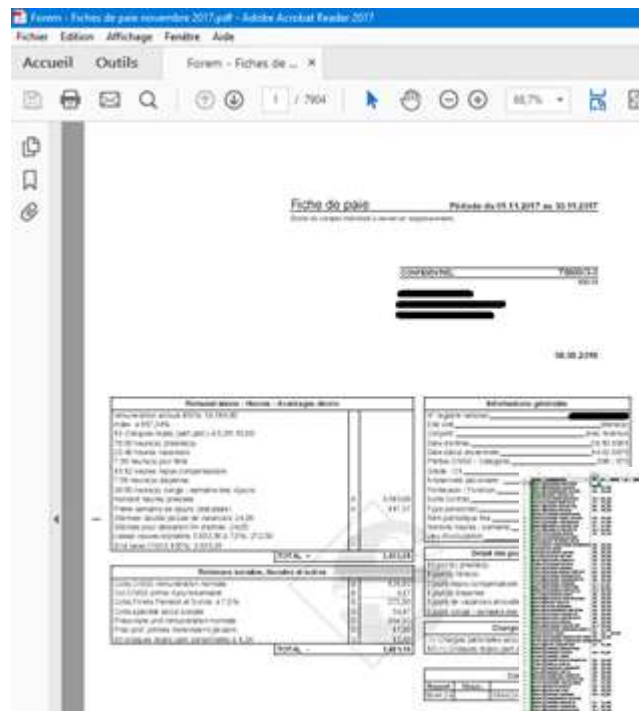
Forem - Fiches de paie novembre 2017.pdf - Adobe Acrobat Reader 2017
Fichier Edition Affichage Fenêtre Aide
Accueil Outils Forem - Fiches de ... ×
1 / 7904
88,7%

Fiche de paie
Période du 01.11.2017 au 30.11.2017

CONFIDENTIEL

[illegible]

Rémunération brute - Heures - Avantages divers
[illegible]
TOTAL
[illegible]

Retenues sociales, fiscales et autres
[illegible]
TOTAL
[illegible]

Informations générales
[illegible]

Détail des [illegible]
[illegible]

Charges
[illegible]